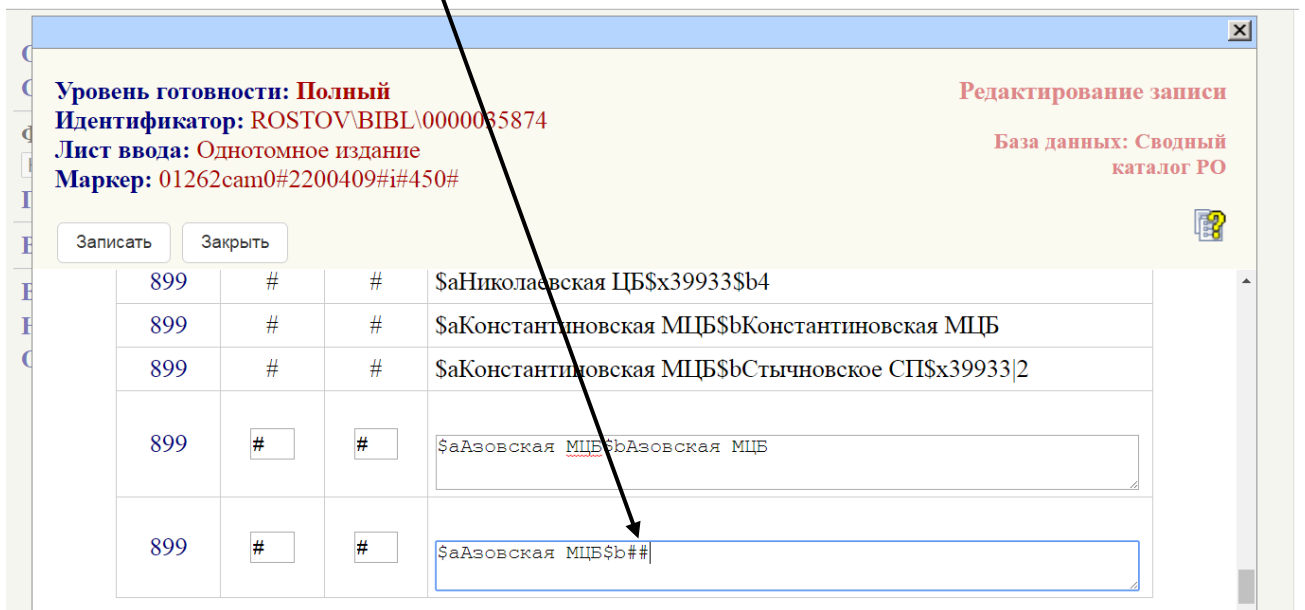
Уровень готовности: Полный
Идентификатор: ROSTOV\BIBL\0000035874
Лист ввода: Однотомное издание
Маркер: 01262cam0#2200409#i#450#

Редактирование записи

База данных: Сводный каталог РО

Записать Закрыть

| 899 | # | # | $aНиколаевская ЦБ$x39933$b4 |
|---|---|---|---|
| 899 | # | # | $aКонстантиновская МЦБ$bКонстантиновская МЦБ |
| 899 | # | # | $aКонстантиновская МЦБ$bСтычновское СП$x39933\|2 |
| 899 | # | # | $aАзовская МЦБ$bАзовская МЦБ |
| 899 | # | # | $aАзовская МЦБ$b## |